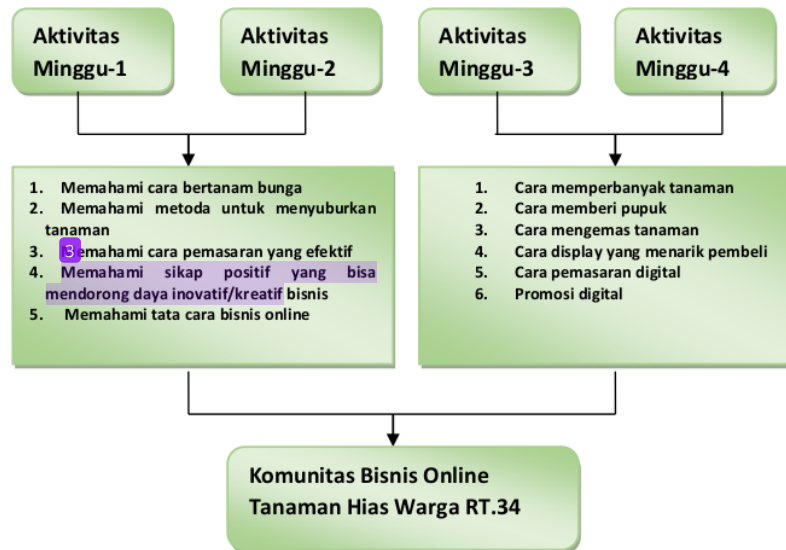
Aktivitas Minggu-1

Aktivitas Minggu-2

Aktivitas Minggu-3

Aktivitas Minggu-4

1. Memahami cara bertanam bunga
2. Memahami metoda untuk menyuburkan tanaman
3. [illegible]emahami cara pemasaran yang efektif
4. Memahami sikap positif yang bisa mendorong daya inovatif/kreatif bisnis
5. Memahami tata cara bisnis online

1. Cara memperbanyak tanaman
2. Cara memberi pupuk
3. Cara mengemas tanaman
4. Cara display yang menarik pembeli
5. Cara pemasaran digital
6. Promosi digital

Komunitas Bisnis Online Tanaman Hias Warga RT.34